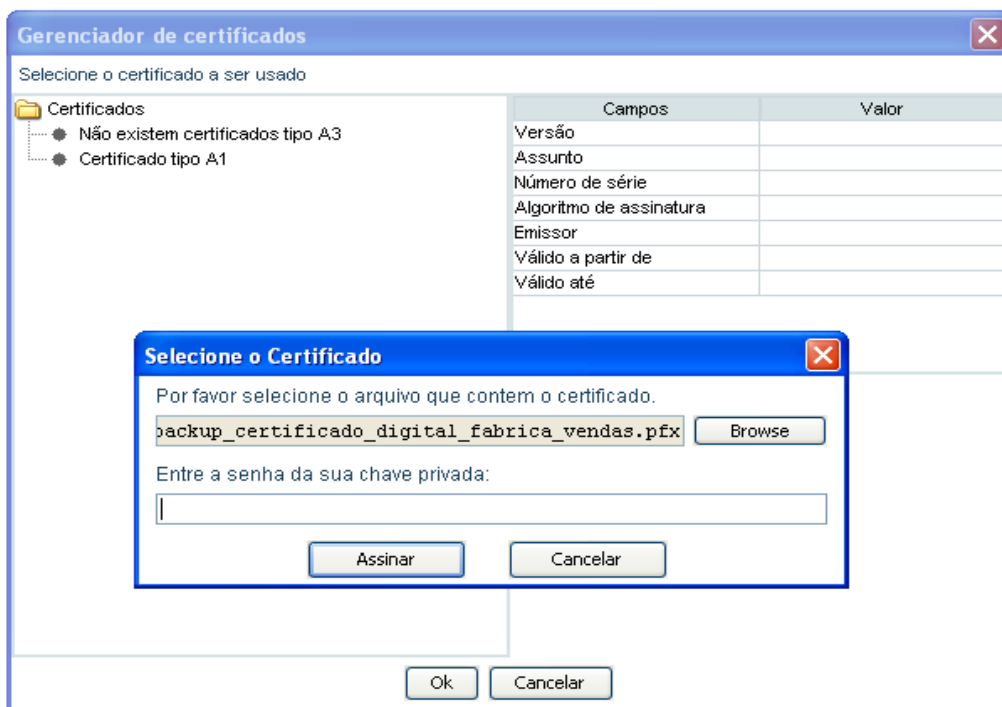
Gerenciador de certificados

Selecione o certificado a ser usado

Certificados
Não existem certificados tipo A3
Certificado tipo A1

| Campos | Valor |
|---|---|
| Versão | |
| Assunto | |
| Número de série | |
| Algoritmo de assinatura | |
| Emissor | |
| Válido a partir de | |
| Válido até | |

Selecione o Certificado

Por favor selecione o arquivo que contem o certificado.

backup_certificado_digital_fabrica_vendas.pfx

Browse

Entre a senha da sua chave privada:

Assinar

Cancelar

Ok

Cancelar